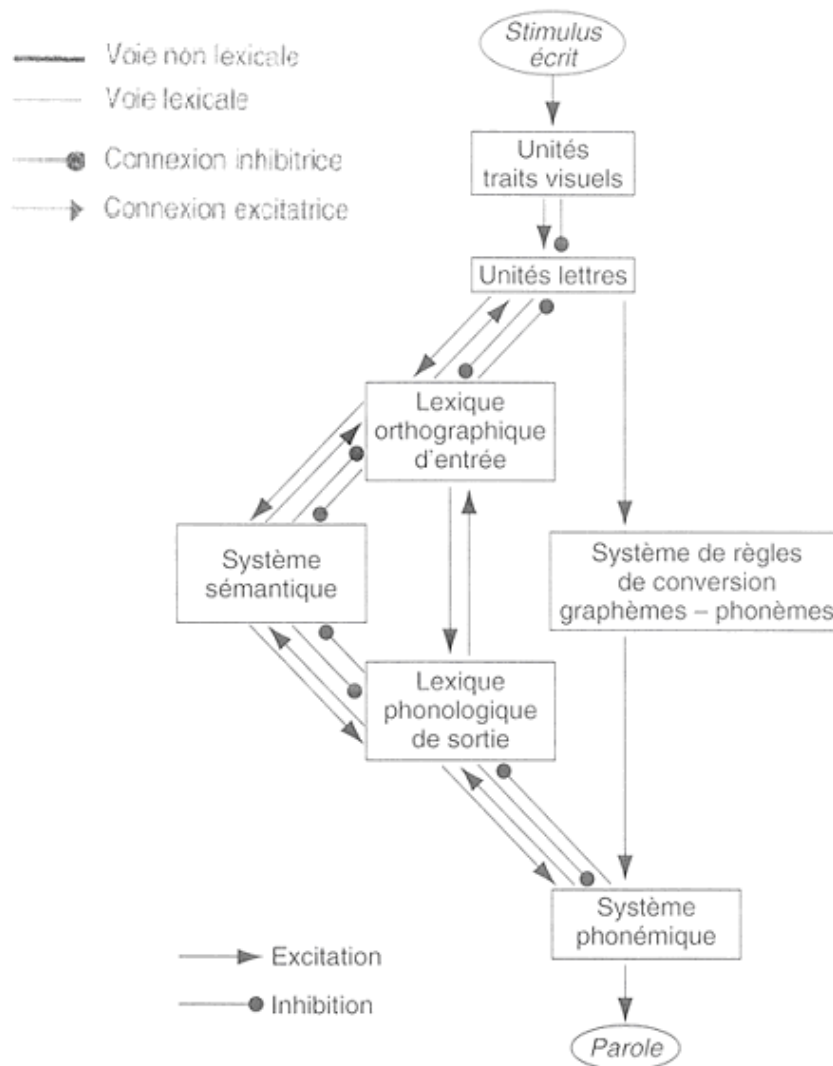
Voie non lexicale
Voie lexicale
Connexion inhibitrice
Connexion excitatrice

Stimulus écrit

Unités traits visuels

Unités lettres

Lexique orthographique d'entrée

Système sémantique

Système de règles de conversion graphèmes – phonèmes

Lexique phonologique de sortie

Système phonémique

Parole

Excitation
Inhibition